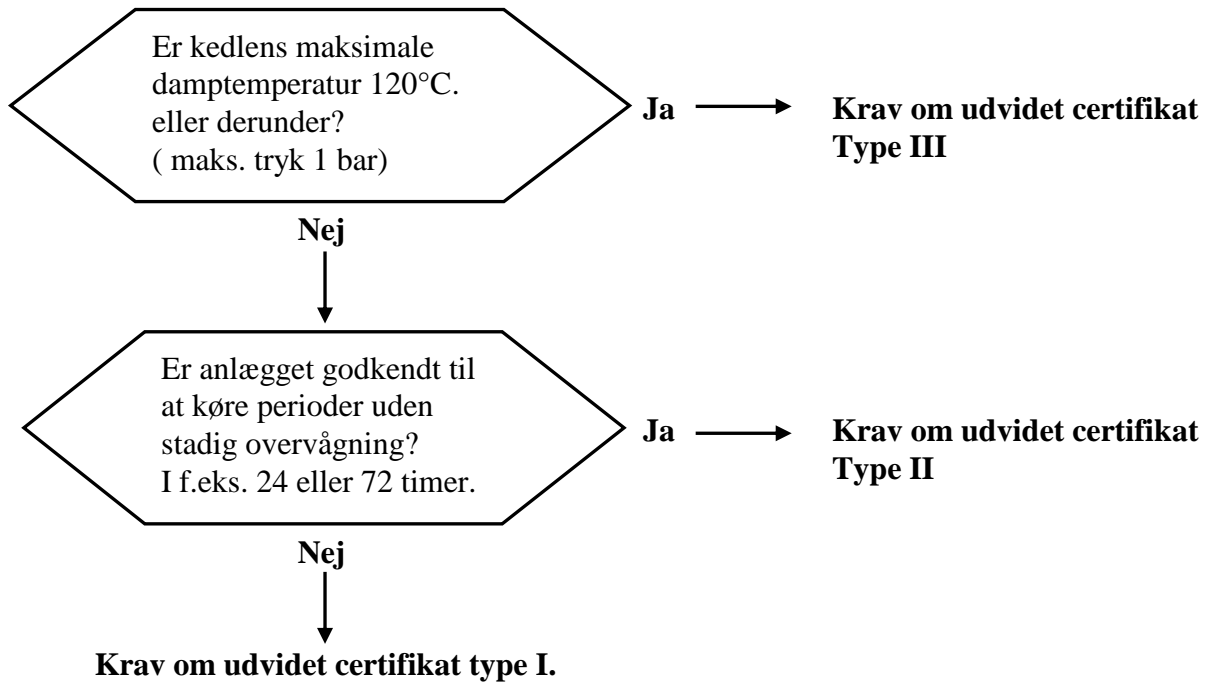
Er kedlens maksimale damptemperatur 120°C. eller derunder? ( maks. tryk 1 bar)

Ja

Krav om udvidet certifikat Type III

Nej

Er anlægget godkendt til at køre perioder uden stadig overvågning? I f.eks. 24 eller 72 timer.

Ja

Krav om udvidet certifikat Type II

Nej

Krav om udvidet certifikat type I.